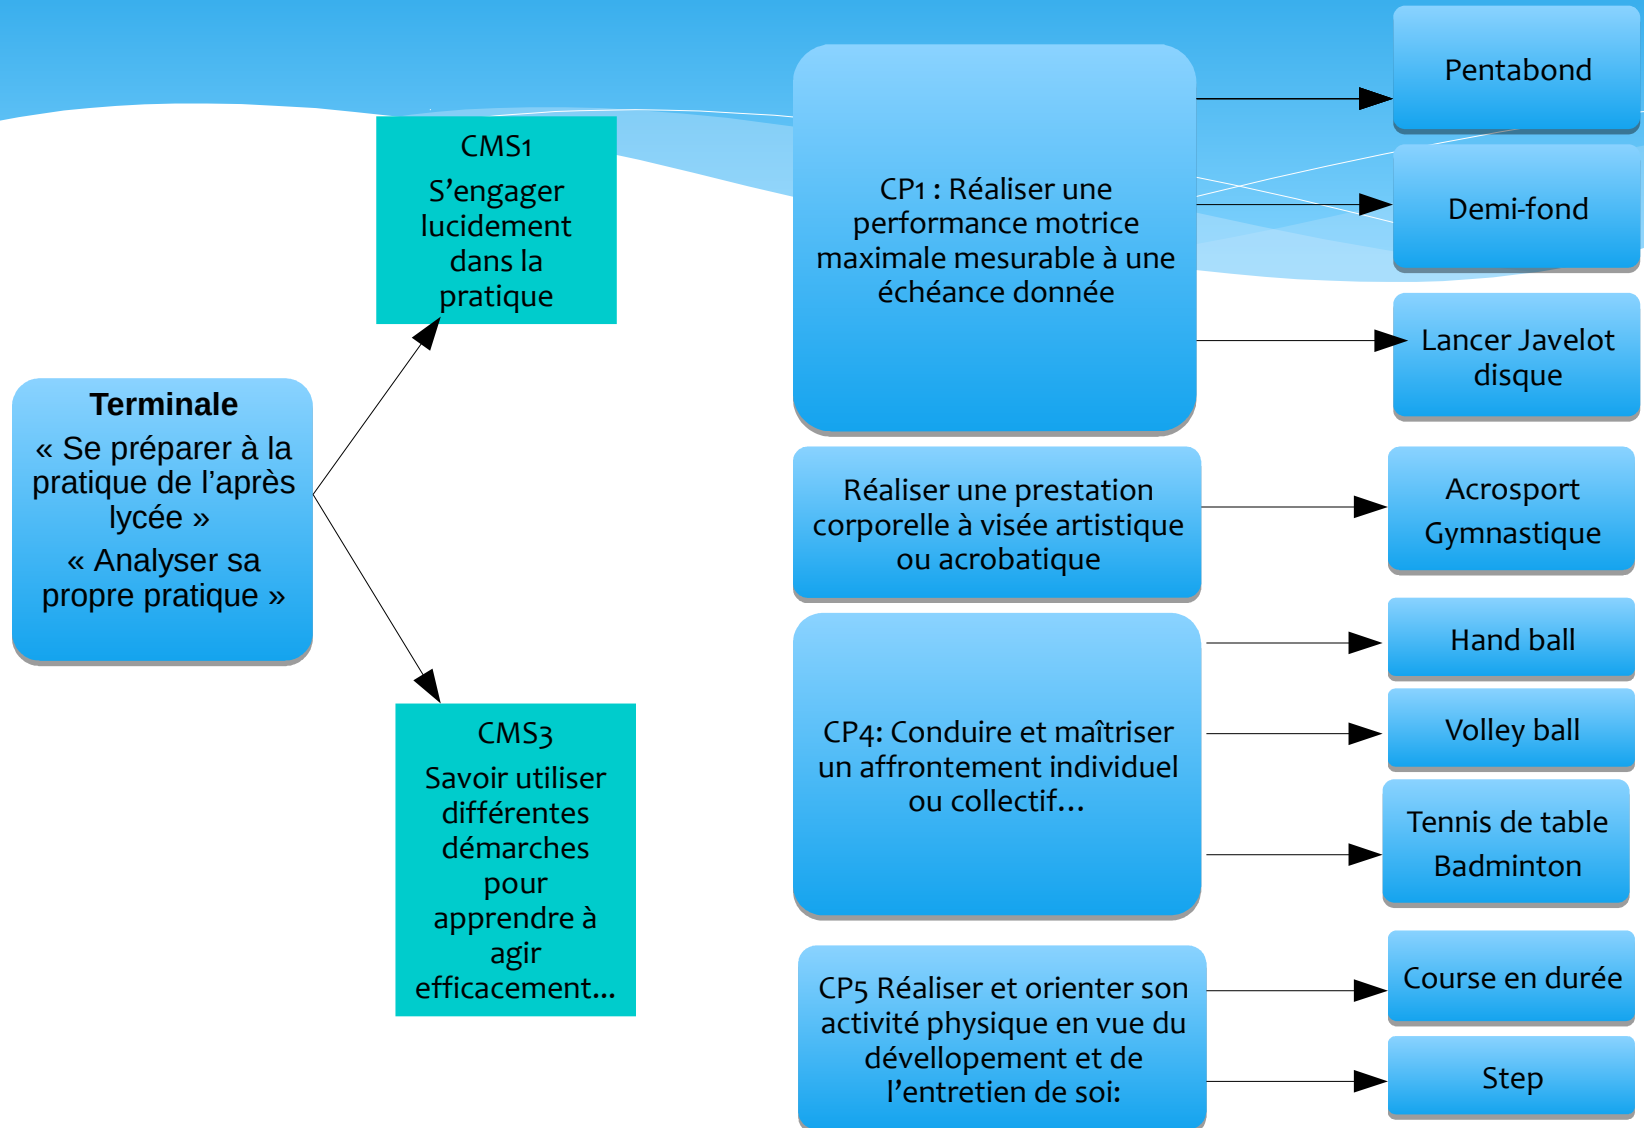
**Terminale**
« Se préparer à la pratique de l'après lycée »
« Analyser sa propre pratique »

CMS1
S'engager lucidement dans la pratique

CMS3
Savoir utiliser différentes démarches pour apprendre à agir efficacement...

CP1 : Réaliser une performance motrice maximale mesurable à une échéance donnée

Pentabond

Demi-fond

Lancer Javelot disque

Réaliser une prestation corporelle à visée artistique ou acrobatique

Acrosport
Gymnastique

CP4: Conduire et maîtriser un affrontement individuel ou collectif...

Hand ball

Volley ball

Tennis de table
Badminton

CP5 Réaliser et orienter son activité physique en vue du dévellopement et de l'entretien de soi:

Course en durée

Step